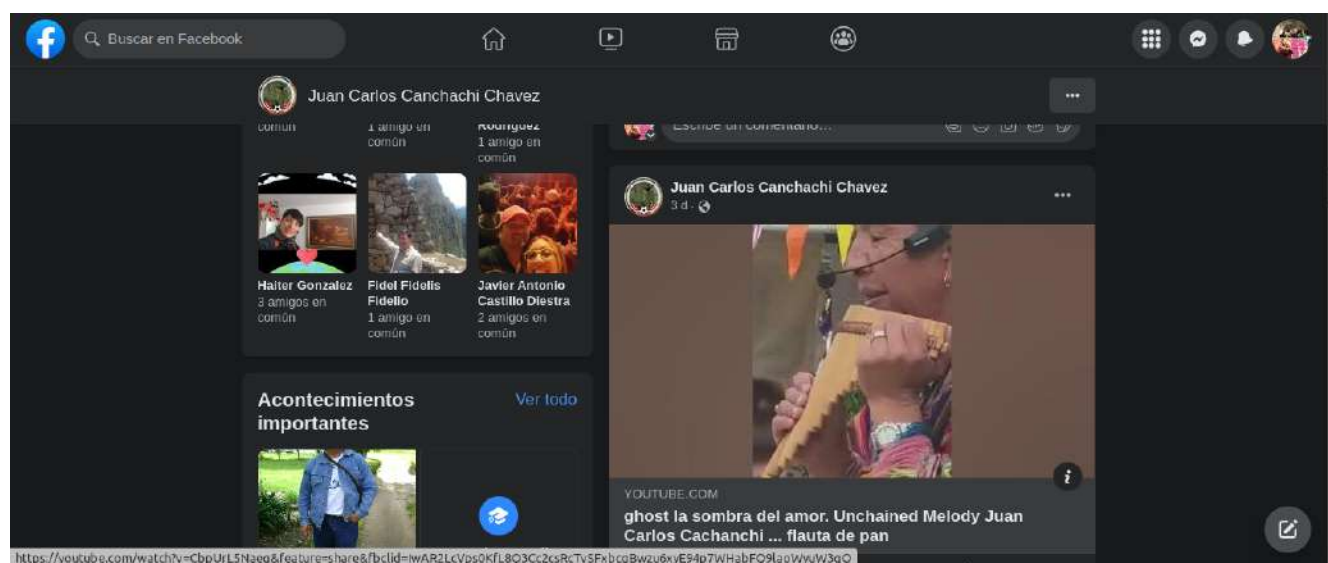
Buscar en Facebook

Juan Carlos Canchachi Chavez

común

1 amigo en común

Rodriguez
1 amigo en común

Escribe un comentario...

Juan Carlos Canchachi Chavez
3 d ·

Halter Gonzalez
3 amigos en común

Fidel Fidelis Fidelio
1 amigo en común

Javier Antonio Castillo Diestra
2 amigos en común

Acontecimientos importantes

Ver todo

YOUTUBE.COM
ghost la sombra del amor. Unchained Melody Juan Carlos Cachanchi ... flauta de pan

https://youtube.com/watch?v=CbpUrL5Naeg&feature=share&fbclid=IwAR2LcVps0KfL8O3Cc2csRcTySFxbcoBwzu6xyE94p7WHabFO9lagWvW3gO